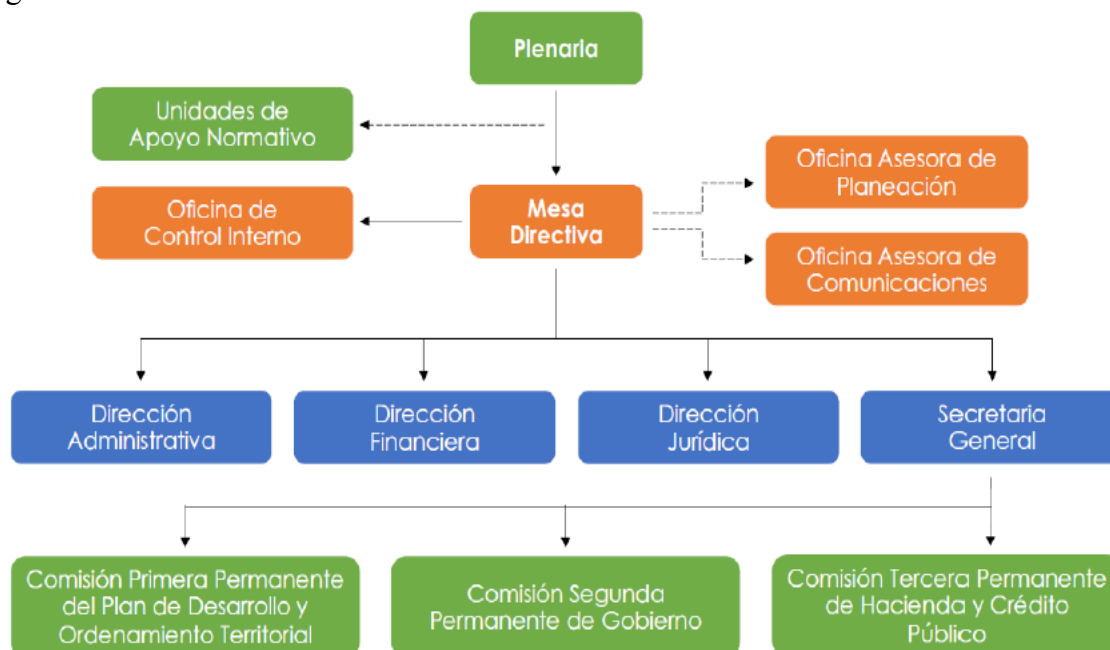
Plenaria

Unidades de Apoyo Normativo

Oficina de Control Interno

Mesa Directiva

Oficina Asesora de Planeación

Oficina Asesora de Comunicaciones

Dirección Administrativa

Dirección Financiera

Dirección Jurídica

Secretaria General

Comisión Primera Permanente del Plan de Desarrollo y Ordenamiento Territorial

Comisión Segunda Permanente de Gobierno

Comisión Tercera Permanente de Hacienda y Crédito Público